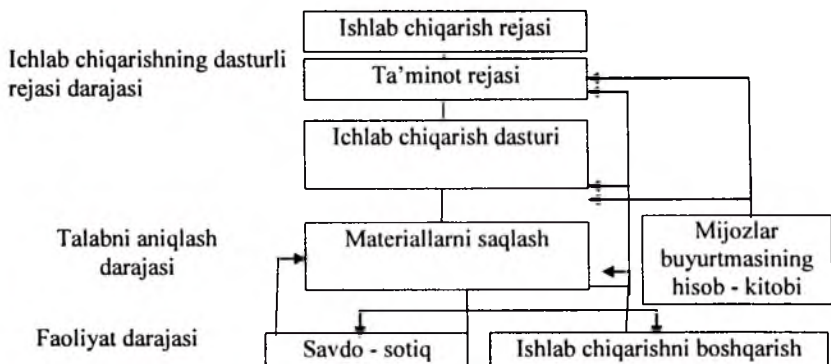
Ishlab chiqarish rejasi

Ichlab chiqarishning dasturli rejasi darajasi

Ta'minot rejasi

Ichlab chiqarish dasturi

Talabni aniqlash darajasi

Materiallarni saqlash

Mijozlar buyurtmasining hisob - kitobi

Faoliyat darajasi

Savdo - sotiq

Ishlab chiqarishni boshqarish